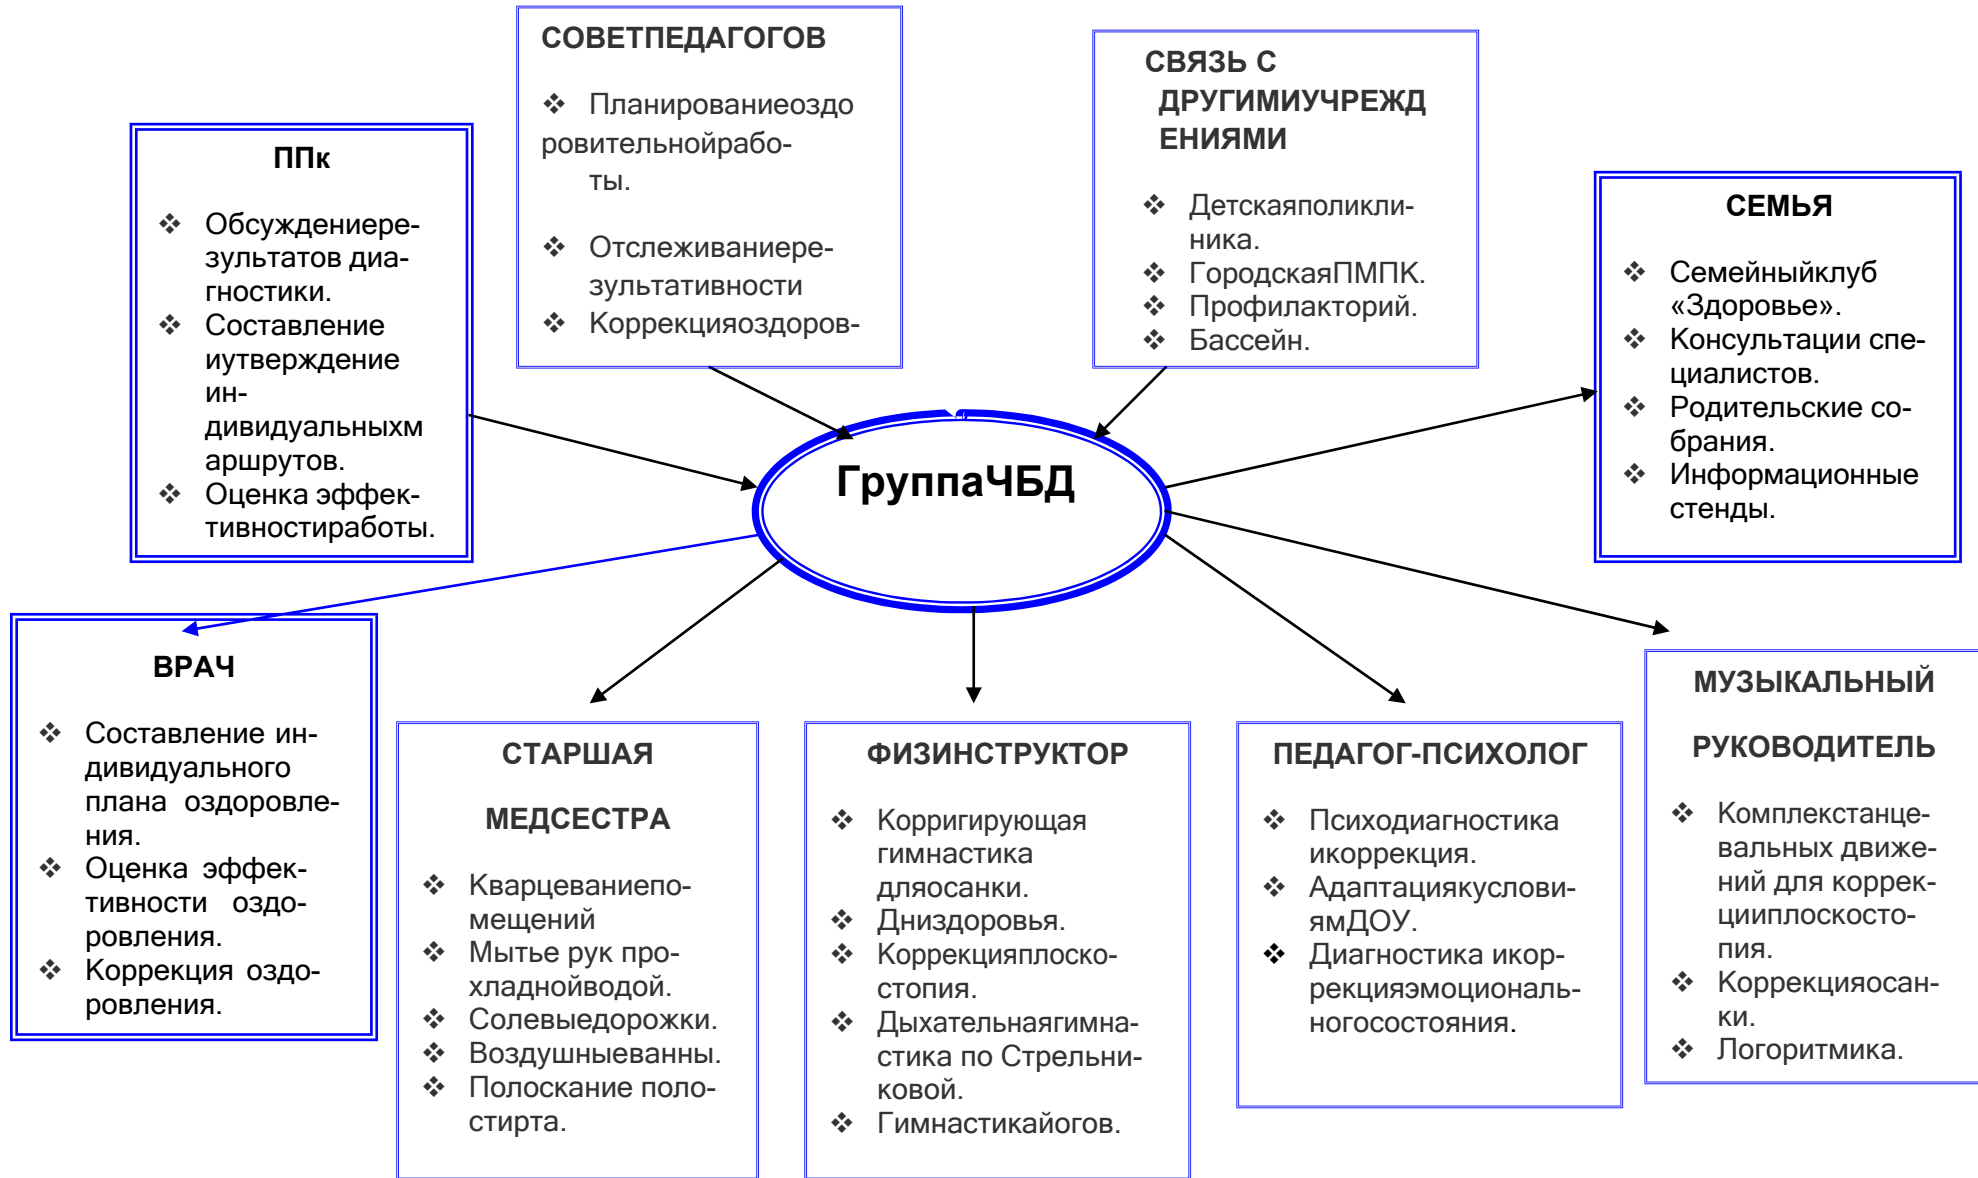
СОВЕТПЕДАГОГОВ

❖ Планированиеоздоровительнойработы.

❖ Отслеживаниерезультативности

❖ Коррекцияоздоров-

СВЯЗЬ С ДРУГИМИУЧРЕЖДЕНИЯМИ

❖ Детскаяполиклиника.
❖ ГородскаяПМПК.
❖ Профилакторий.
❖ Бассейн.

ППк

❖ Обсуждениерезультатов диагностики.
❖ Составление иутверждение индивидуальныхмаршрутов.
❖ Оценка эффективностиработы.

СЕМЬЯ

❖ Семейныйклуб «Здоровье».
❖ Консультации специалистов.
❖ Родительские собрания.
❖ Информационные стенды.

ГруппаЧБД

ВРАЧ

❖ Составление индивидуального плана оздоровления.
❖ Оценка эффективности оздоровления.
❖ Коррекция оздоровления.

СТАРШАЯ

МЕДСЕСТРА

❖ Кварцеваниепомещений
❖ Мытье рук прохладнойводой.
❖ Солевыедорожки.
❖ Воздушныеванны.
❖ Полоскание полостирта.

ФИЗИНСТРУКТОР

❖ Корригирующая гимнастика дляосанки.
❖ Днииздоровья.
❖ Коррекцияплоскостопия.
❖ Дыхательнаягимнастика по Стрельниковой.
❖ Гимнастикайогов.

ПЕДАГОГ-ПСИХОЛОГ

❖ Психодиагностика икоррекция.
❖ Адаптациякусловиям ДОУ.
❖ Диагностика икоррекцияэмоциональногосостояния.

МУЗЫКАЛЬНЫЙ

РУКОВОДИТЕЛЬ

❖ Комплекстанцевальных движений для коррекцииплоскостопия.
❖ Коррекцияосанки.
❖ Логоритмика.